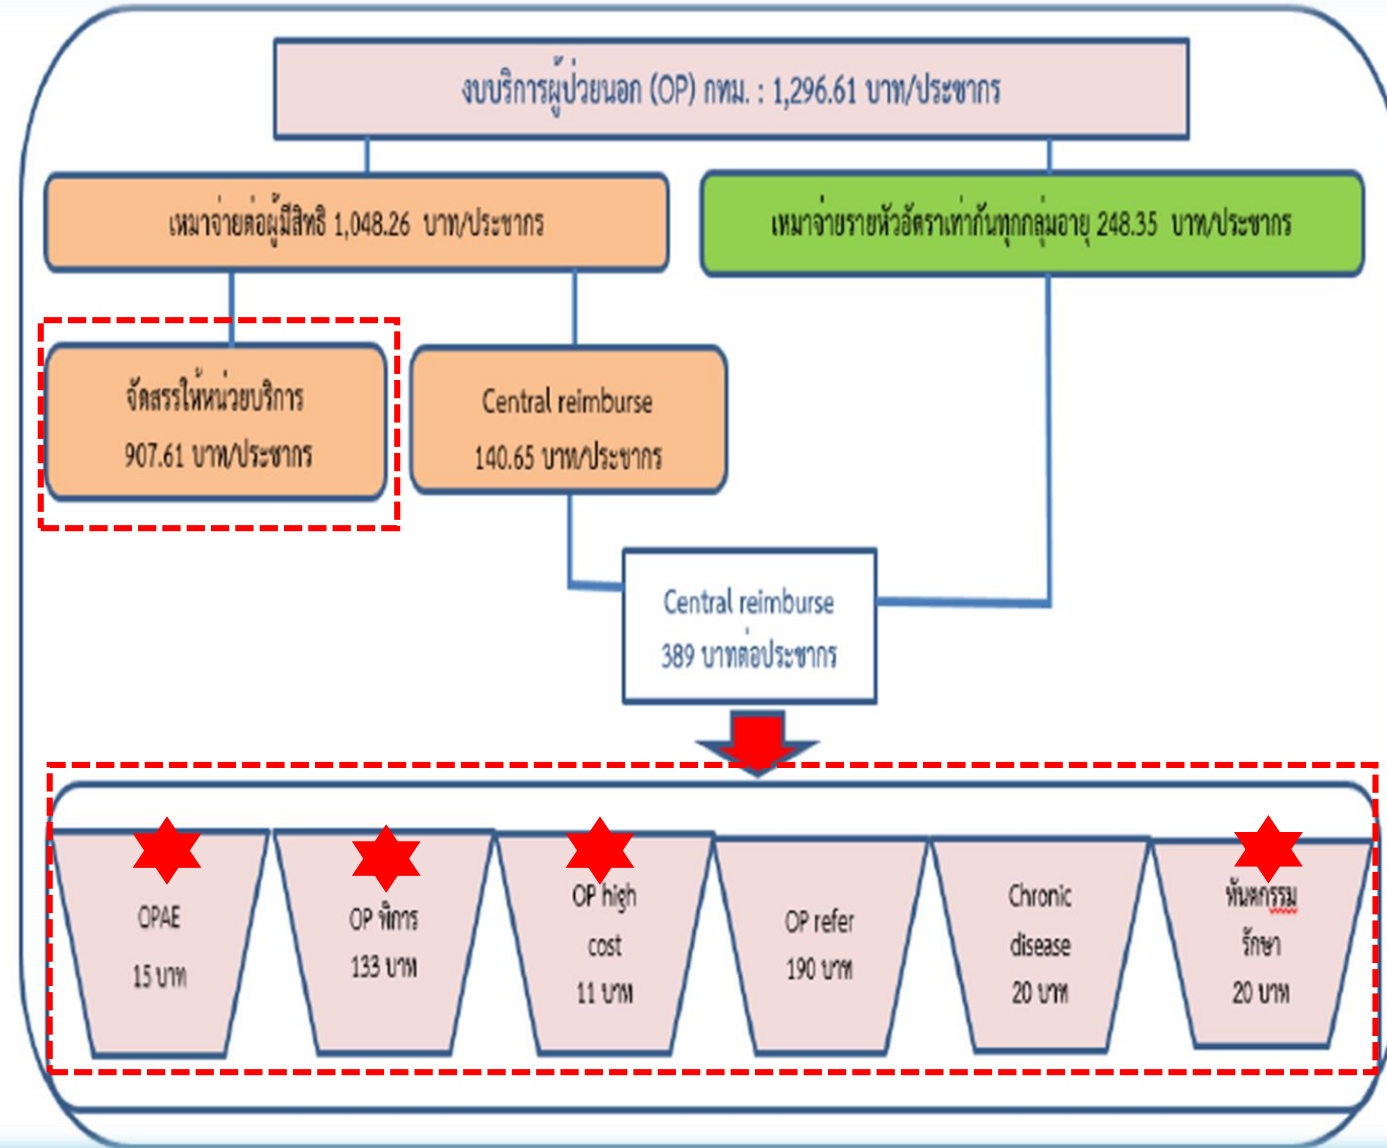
งบบริการผู้ป่วยนอก (OP) กทม. : 1,296.61 บาท/ประชากร

เหมาจ่ายต่อผู้มีสิทธิ 1,048.26 บาท/ประชากร

เหมาจ่ายรายหัวอัตราเท่ากันทุกกลุ่มอายุ 248.35 บาท/ประชากร

จัดสรรให้หน่วยบริการ
907.61 บาท/ประชากร

Central reimburse
140.65 บาท/ประชากร

Central reimburse
389 บาทต่อประชากร

OPAE
15 บาท

OP พิการ
133 บาท

OP high cost
11 บาท

OP refer
190 บาท

Chronic disease
20 บาท

ทันตกรรม รักษา
20 บาท